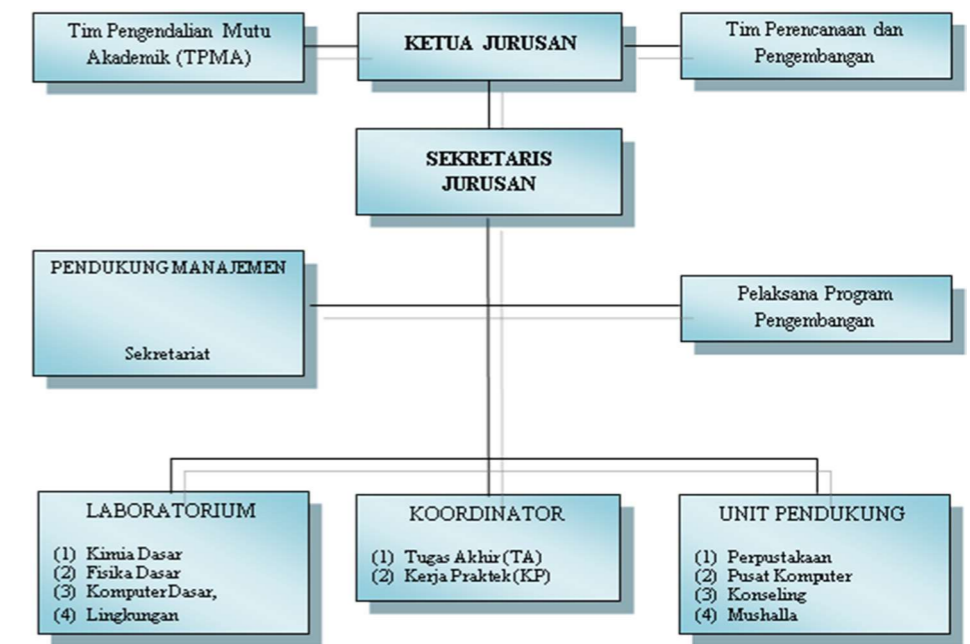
Tim Pengendalian Mutu Akademik (TPMA)

KETUA JURUSAN

Tim Perencanaan dan Pengembangan

SEKRETARIS JURUSAN

PENDUKUNG MANAJEMEN

Sekretariat

Pelaksana Program Pengembangan

LABORATORIUM

(1) Kimia Dasar
(2) Fisika Dasar
(3) Komputer Dasar,
(4) Lingkungan

KOORDINATOR

(1) Tugas Akhir (TA)
(2) Kerja Praktek (KP)

UNIT PENDUKUNG

(1) Perpustakaan
(2) Pusat Komputer
(3) Konseling
(4) Mushalla